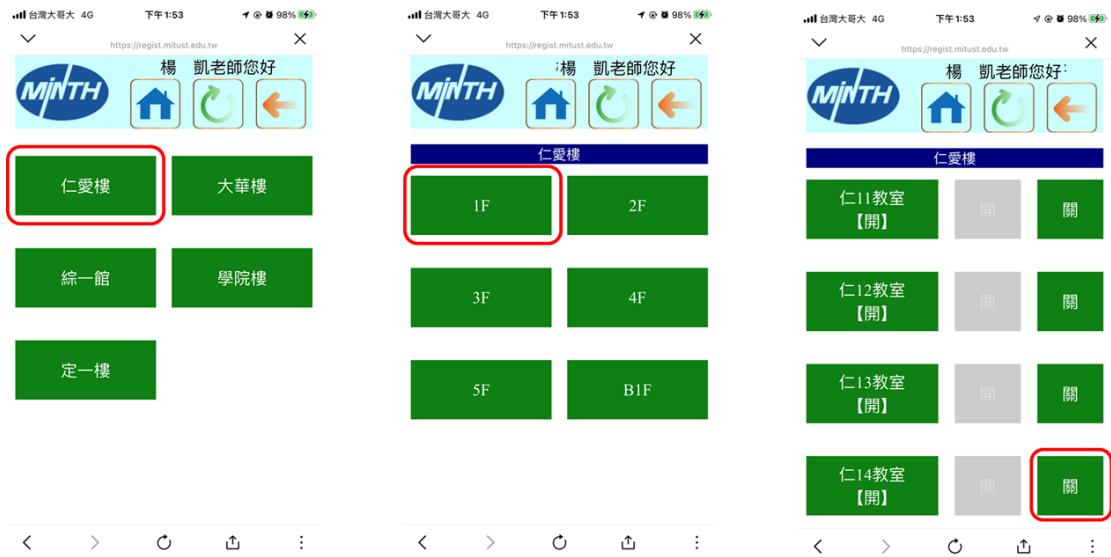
台灣大哥大 4G 下午1:53 98%
https://regist.mitust.edu.tw
MINTH
楊 凱老師您好
仁愛樓
大華樓
綜一館
學院樓
定一樓

台灣大哥大 4G 下午1:53 98%
https://regist.mitust.edu.tw
MINTH
楊 凱老師您好
仁愛樓
1F
2F
3F
4F
5F
B1F

台灣大哥大 4G 下午1:53 98%
https://regist.mitust.edu.tw
MINTH
楊 凱老師您好
仁愛樓
仁11教室 【開】
開
關
仁12教室 【開】
開
關
仁13教室 【開】
開
關
仁14教室 【開】
開
關